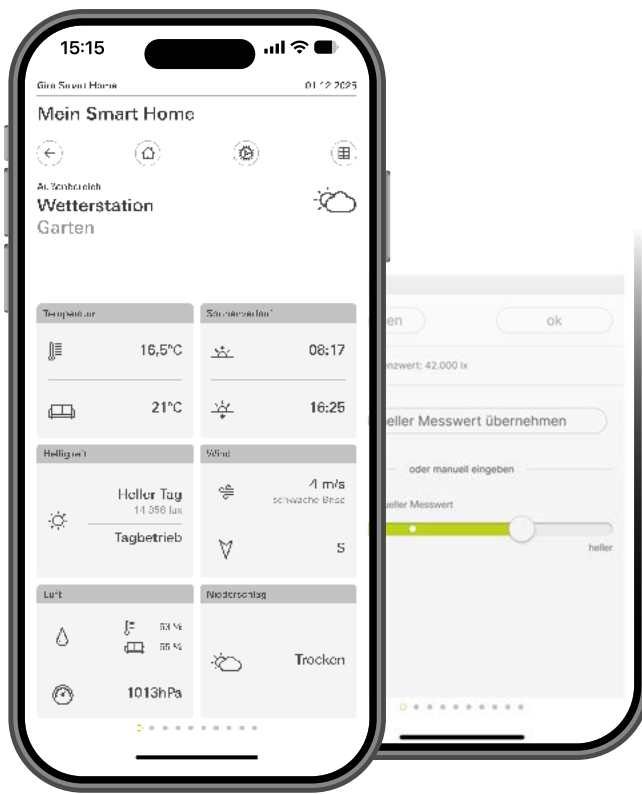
15:15

Gira Smart Home

01.12.2025

Mein Smart Home

Außenbereich

Wetterstation

Garten

Temperatur

16,5°C

21°C

Sonnenverlauf

08:17

16:25

Helligkeit

Heller Tag

14 058 lux

Tagbetrieb

Wind

4 m/s

schwache Brise

S

Luft

53 %

55 %

1013hPa

Niederschlag

Trocken

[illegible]en

ok

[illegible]nzwert: 42.000 lx

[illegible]eller Messwert übernehmen

oder manuell eingeben

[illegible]eller Messwert

heller